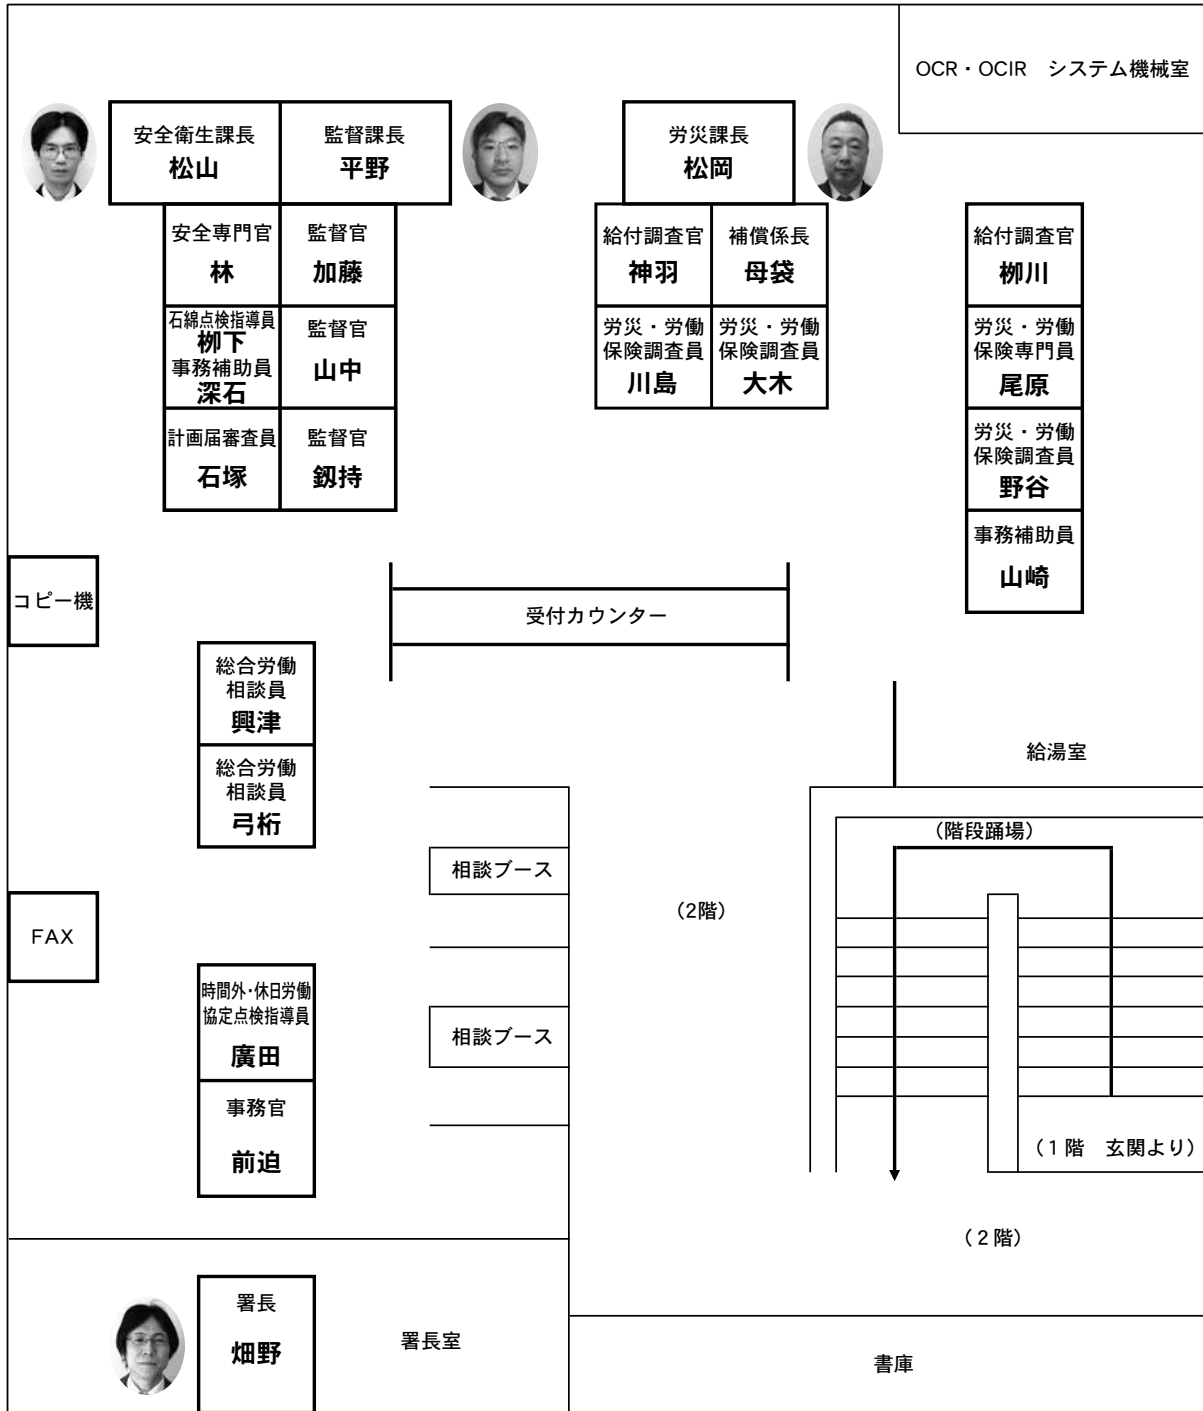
OCR・OCIR　システム機械室

安全衛生課長
松山

監督課長
平野

労災課長
松岡

安全専門官
林

監督官
加藤

石綿点検指導員
栁下
事務補助員
深石

監督官
山中

計画届審査員
石塚

監督官
鈎持

給付調査官
神羽

補償係長
母袋

労災・労働
保険調査員
川島

労災・労働
保険調査員
大木

給付調査官
栁川

労災・労働
保険専門員
尾原

労災・労働
保険調査員
野谷

事務補助員
山崎

コピー機

受付カウンター

総合労働
相談員
興津

総合労働
相談員
弓桁

給湯室

（階段踊場）

相談ブース

（2階）

FAX

時間外・休日労働
協定点検指導員
廣田

相談ブース

事務官
前迫

（1階　玄関より）

（2階）

署長
畑野

署長室

書庫